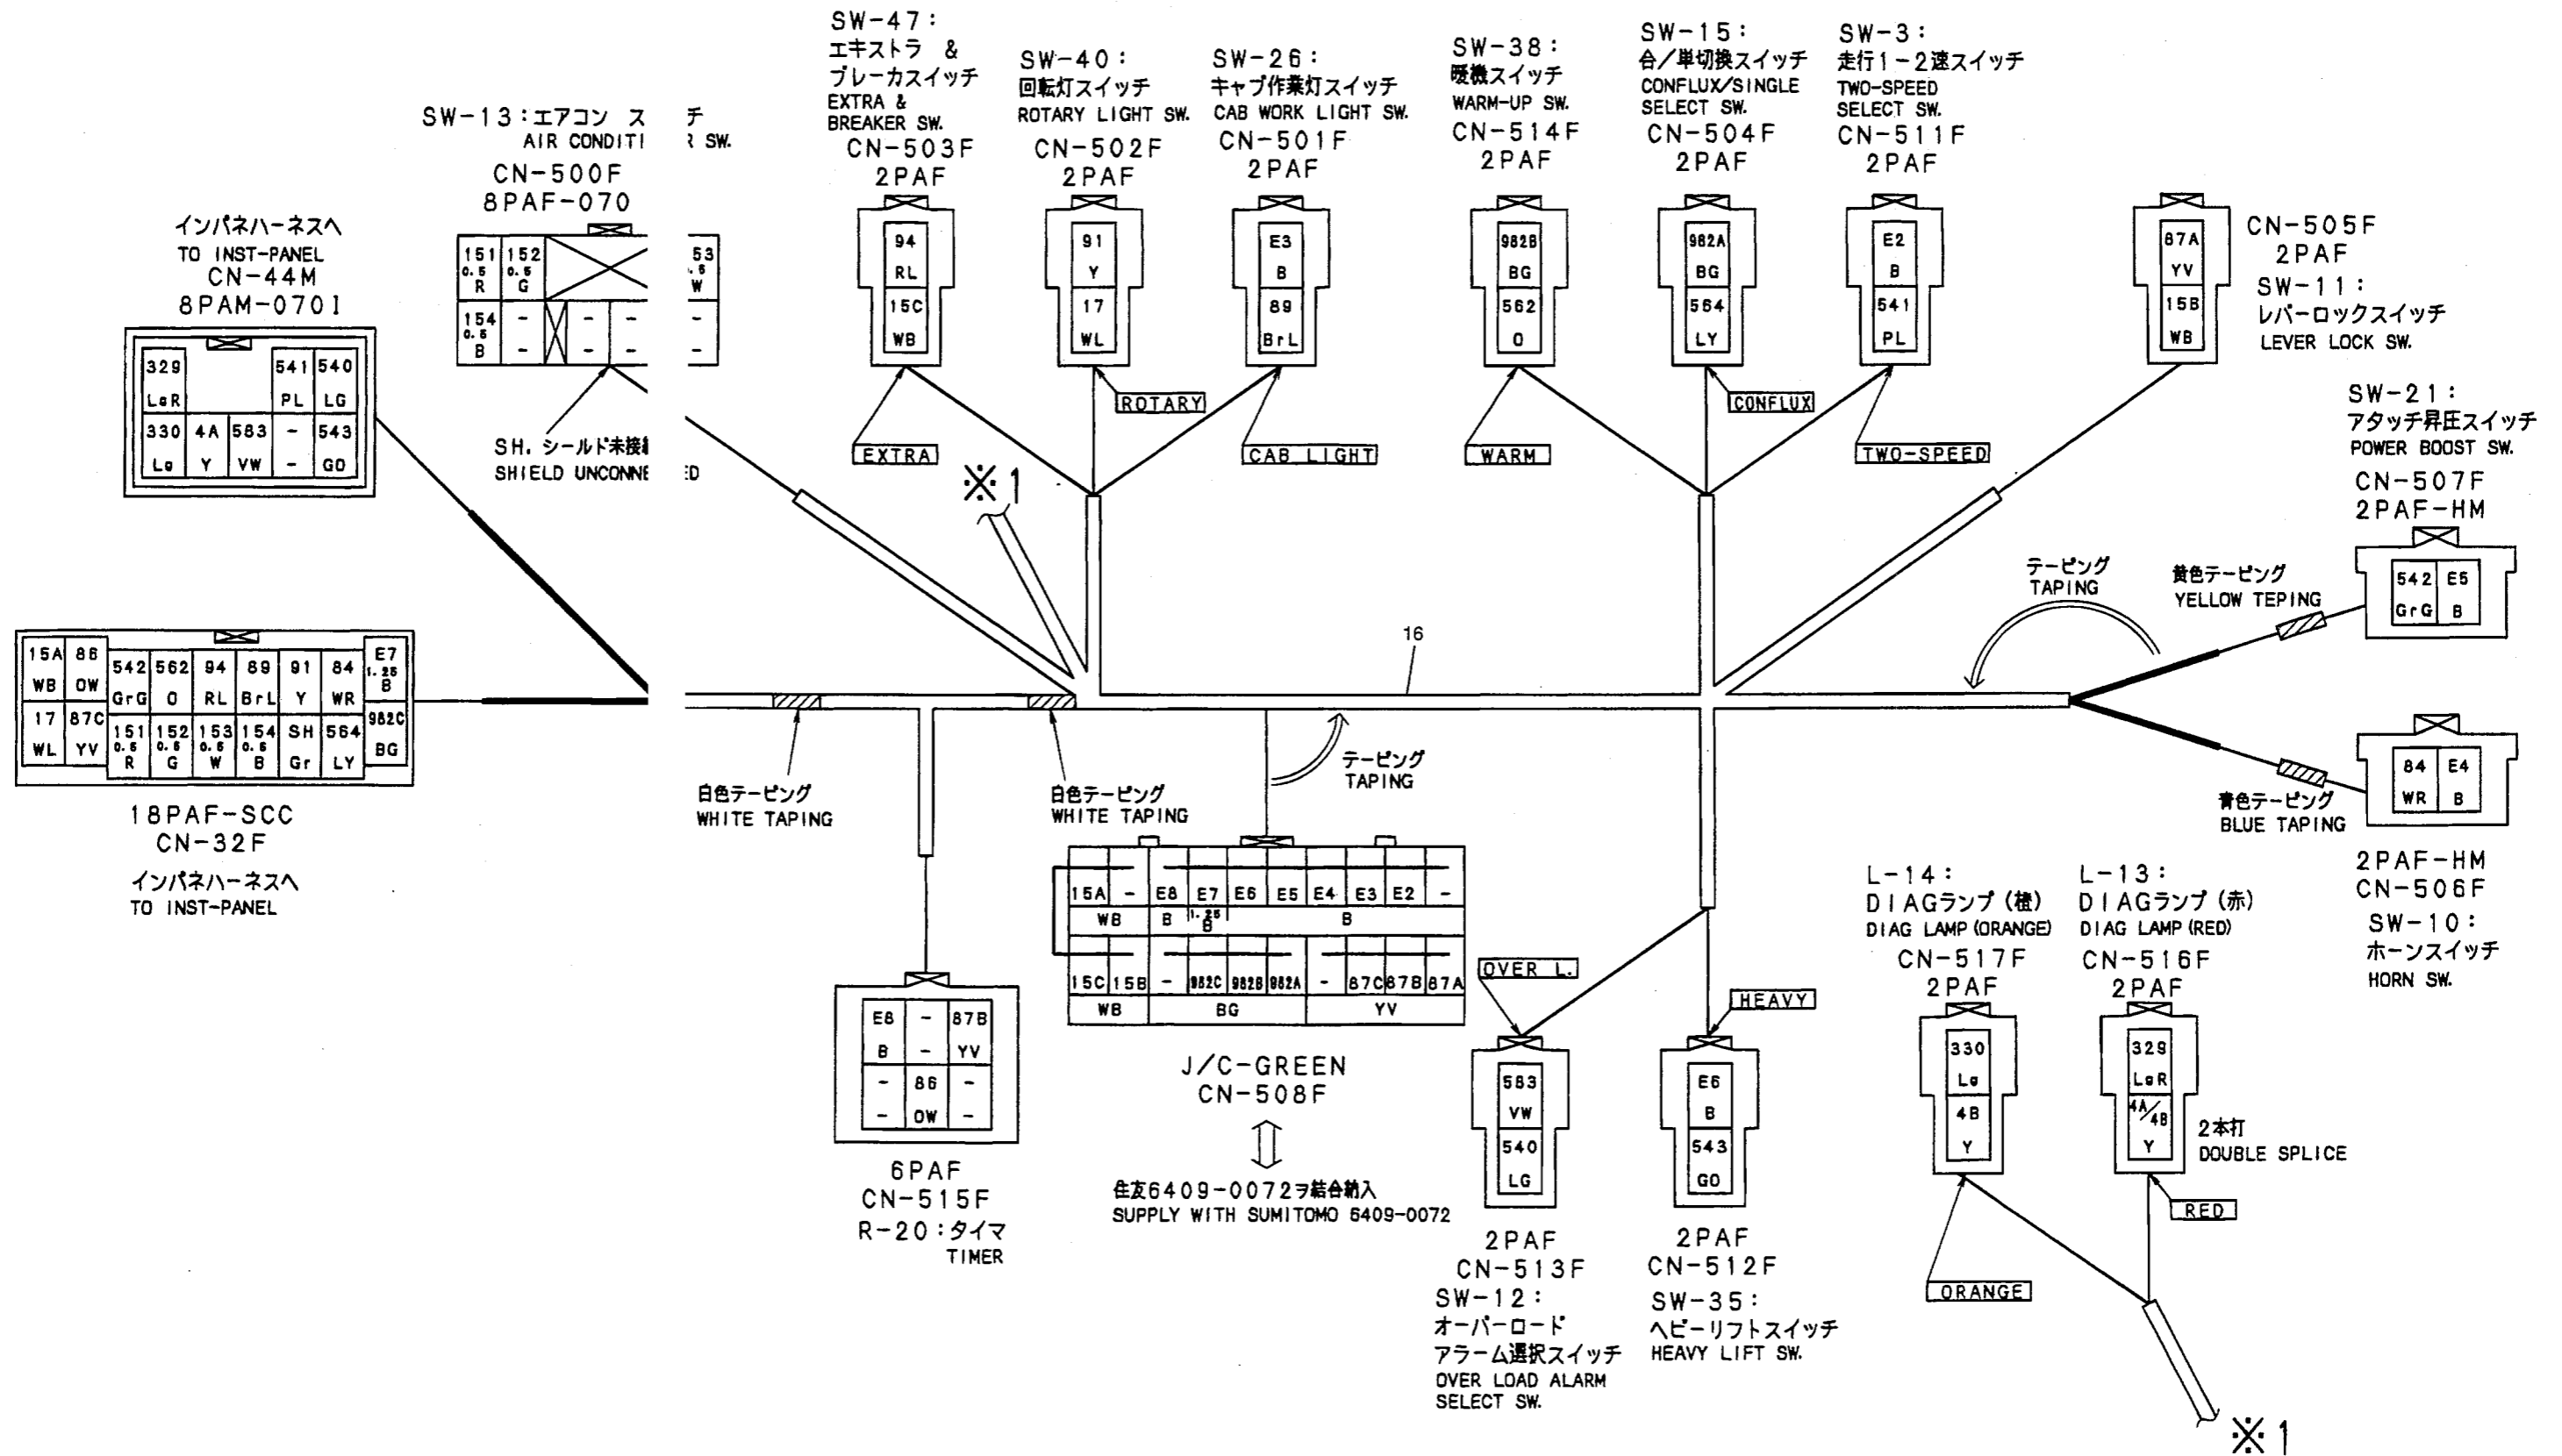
SW-47：
エキストラ ＆
ブレーカスイッチ
EXTRA &
BREAKER SW.
CN-503F
2PAF

SW-40：
回転灯スイッチ
ROTARY LIGHT SW.
CN-502F
2PAF

SW-26：
キャブ作業灯スイッチ
CAB WORK LIGHT SW.
CN-501F
2PAF

SW-38：
暖機スイッチ
WARM-UP SW.
CN-514F
2PAF

SW-15：
合／単切換スイッチ
CONFLUX/SINGLE
SELECT SW.
CN-504F
2PAF

SW-3：
走行1-2速スイッチ
TWO-SPEED
SELECT SW.
CN-511F
2PAF

SW-13：エアコン ス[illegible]チ
AIR CONDITI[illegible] SW.
CN-500F
8PAF-070

インパネハーネスへ
TO INST-PANEL
CN-44M
8PAM-0701

| 151 0.5 R | 152 0.5 G | | 53 .5 W |
|---|---|---|---|
| 154 0.5 B | - | - | - |

| 329 LeR | | 541 PL | 540 LG |
|---|---|---|---|
| 330 Le | 4A Y | 583 VW | - - | 543 GO |

94 RL 15C WB
91 Y 17 WL
E3 B 89 BrL
982B BG 562 O
982A BG 564 LY
E2 B 541 PL
87A YV 15B WB

CN-505F
2PAF
SW-11：
レバーロックスイッチ
LEVER LOCK SW.

ROTARY
CONFLUX
EXTRA
CAB LIGHT
WARM
TWO-SPEED

SH. シールド未接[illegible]
SHIELD UNCONNE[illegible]ED

※1

SW-21：
アタッチ昇圧スイッチ
POWER BOOST SW.
CN-507F
2PAF-HM

テーピング
TAPING
黄色テーピング
YELLOW TEPING
542 GrG E5 B

16

| 15A WB | 86 OW | 542 GrG | 562 O | 94 RL | 89 BrL | 91 Y | 84 WR | E7 1.25 B |
|---|---|---|---|---|---|---|---|---|
| 17 WL | 87C YV | 151 0.5 R | 152 0.5 G | 153 0.5 W | 154 0.5 B | SH Gr | 564 LY | 982C BG |

18PAF-SCC
CN-32F
インパネハーネスへ
TO INST-PANEL

白色テーピング
WHITE TAPING
白色テーピング
WHITE TAPING
テーピング
TAPING

84 WR E4 B
青色テーピング
BLUE TAPING
2PAF-HM
CN-506F
SW-10：
ホーンスイッチ
HORN SW.

| 15A | - | E8 | E7 | E6 | E5 | E4 | E3 | E2 | - |
|---|---|---|---|---|---|---|---|---|---|
| WB | | B | 1.25 B | B | | | | | |
| 15C | 15B | - | 982C | 982B | 982A | - | 87C | 87B | 87A |
| WB | | BG | | | | YV | | | |

J/C-GREEN
CN-508F
住友6409-0072ヲ結合納入
SUPPLY WITH SUMITOMO 6409-0072

E8 B - - 87B YV
- - 86 OW - -
6PAF
CN-515F
R-20：タイマ
TIMER

OVER L.
583 VW 540 LG
2PAF
CN-513F
SW-12：
オーバーロード
アラーム選択スイッチ
OVER LOAD ALARM
SELECT SW.

HEAVY
E6 B 543 GO
2PAF
CN-512F
SW-35：
ヘビーリフトスイッチ
HEAVY LIFT SW.

L-14：
DIAGランプ（橙）
DIAG LAMP (ORANGE)
CN-517F
2PAF
330 Le 4B Y
ORANGE

L-13：
DIAGランプ（赤）
DIAG LAMP (RED)
CN-516F
2PAF
329 LeR 4A/4B Y
2本打
DOUBLE SPLICE
RED

※1